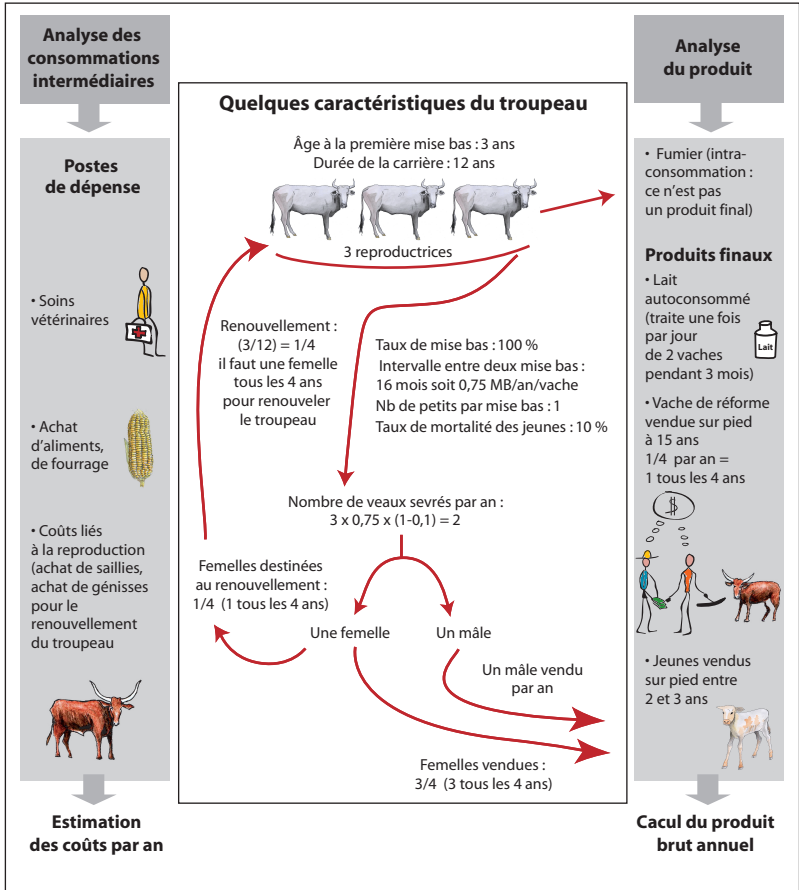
Analyse des consommations intermédiaires

Postes de dépense

• Soins vétérinaires

• Achat d'aliments, de fourrage

• Coûts liés à la reproduction (achat de saillies, achat de génisses pour le renouvellement du troupeau

Estimation des coûts par an

Quelques caractéristiques du troupeau

Âge à la première mise bas : 3 ans
Durée de la carrière : 12 ans

3 reproductrices

Renouvellement : (3/12) = 1/4 il faut une femelle tous les 4 ans pour renouveler le troupeau

Taux de mise bas : 100 %
Intervalle entre deux mise bas : 16 mois soit 0,75 MB/an/vache
Nb de petits par mise bas : 1
Taux de mortalité des jeunes : 10 %

Nombre de veaux sevrés par an :
3 x 0,75 x (1-0,1) = 2

Femelles destinées au renouvellement : 1/4 (1 tous les 4 ans)

Une femelle

Un mâle

Un mâle vendu par an

Femelles vendues : 3/4 (3 tous les 4 ans)

Analyse du produit

• Fumier (intra-consommation : ce n'est pas un produit final)

Produits finaux

• Lait autoconsommé (traite une fois par jour de 2 vaches pendant 3 mois)

Lait

• Vache de réforme vendue sur pied à 15 ans 1/4 par an = 1 tous les 4 ans

$

• Jeunes vendus sur pied entre 2 et 3 ans

Cacul du produit brut annuel